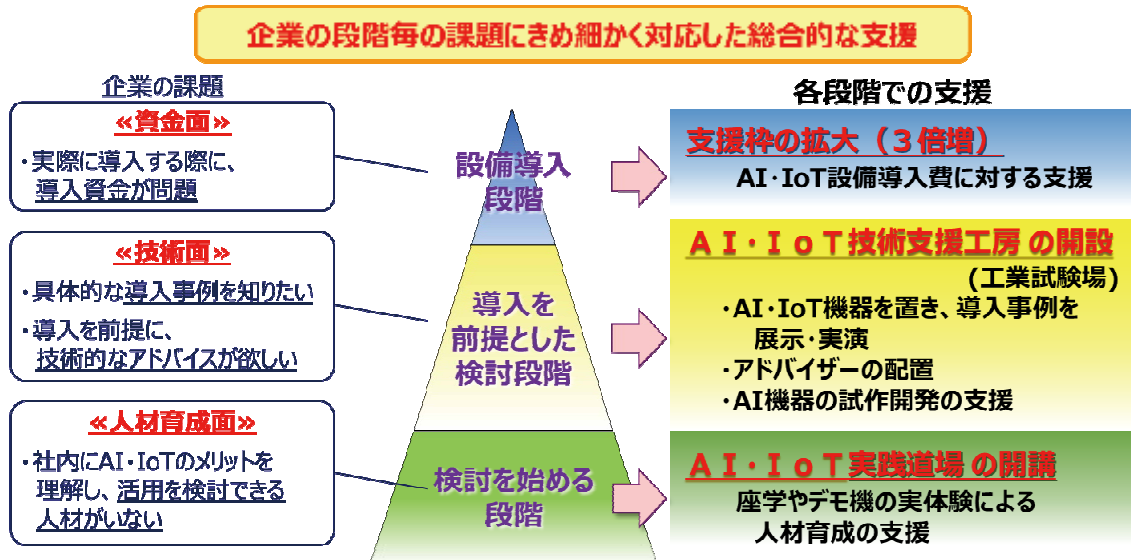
企業の段階毎の課題にきめ細かく対応した総合的な支援

企業の課題

«資金面»
・実際に導入する際に、導入資金が問題

«技術面»
・具体的な導入事例を知りたい
・導入を前提に、技術的なアドバイスが欲しい

«人材育成面»
・社内にAI・IoTのメリットを理解し、活用を検討できる人材がいない

設備導入段階

導入を前提とした検討段階

検討を始める段階

各段階での支援

支援枠の拡大（３倍増）
AI・IoT設備導入費に対する支援

ＡＩ・ＩｏＴ技術支援工房 の開設
(工業試験場)
・AI・IoT機器を置き、導入事例を展示・実演
・アドバイザーの配置
・AI機器の試作開発の支援

ＡＩ・ＩｏＴ実践道場 の開講
座学やデモ機の実体験による人材育成の支援